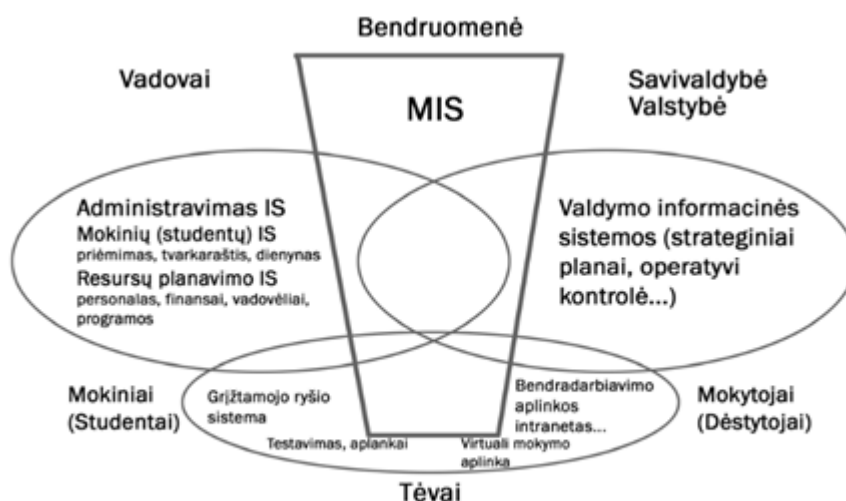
Bendruomenė

Vadovai

MIS

Savivaldybė
Valstybė

Administravimas IS
Mokinių (studentų) IS
priėmimas, tvarkaraštis, dienynas
Resursų planavimo IS
personalas, finansai, vadovėliai, programos

Valdymo informacinės sistemos (strateginiai planai, operatyvi kontrolė...)

Mokiniai
(Studentai)

Grįžtamojo ryšio sistema

Testavimas, aplankai

Bendradarbiavimo aplinkos intranetas...

Virtuali mokymo aplinka

Mokytojai
(Dėstytojai)

Tėvai